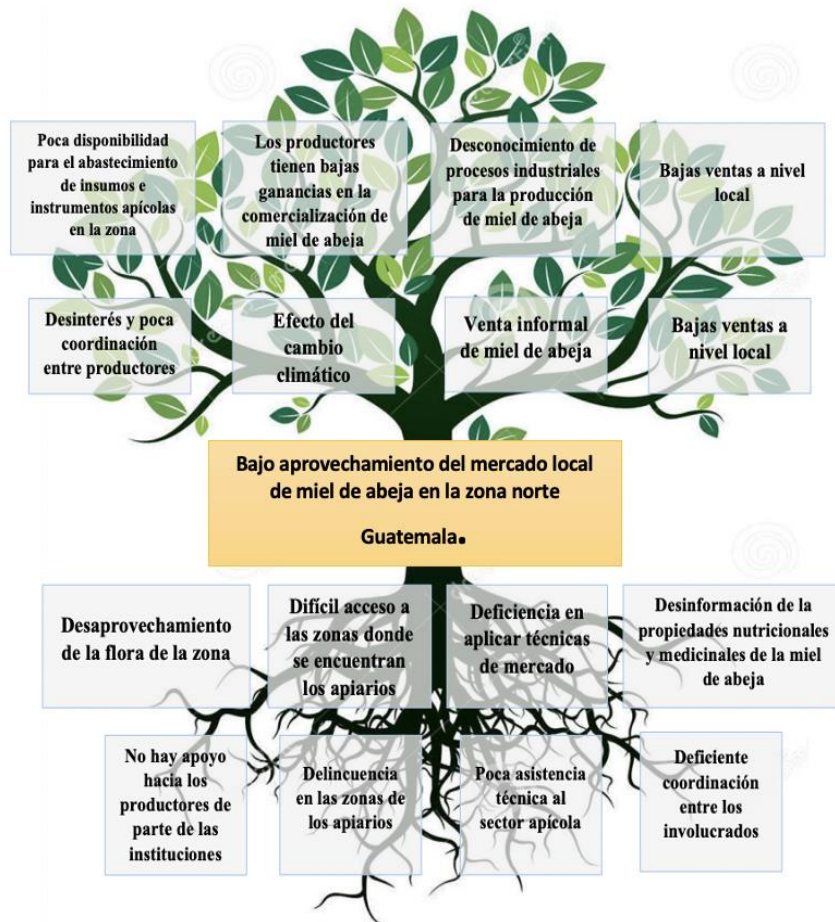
Poca disponibilidad para el abastecimiento de insumos e instrumentos apícolas en la zona

Los productores tienen bajas ganancias en la comercialización de miel de abeja

Desconocimiento de procesos industriales para la producción de miel de abeja

Bajas ventas a nivel local

Desinterés y poca coordinación entre productores

Efecto del cambio climático

Venta informal de miel de abeja

Bajas ventas a nivel local

Bajo aprovechamiento del mercado local de miel de abeja en la zona norte

Guatemala.

Desaprovechamiento de la flora de la zona

Difícil acceso a las zonas donde se encuentran los apiarios

Deficiencia en aplicar técnicas de mercado

Desinformación de la propiedades nutricionales y medicinales de la miel de abeja

No hay apoyo hacia los productores de parte de las instituciones

Delincuencia en las zonas de los apiarios

Poca asistencia técnica al sector apícola

Deficiente coordinación entre los involucrados